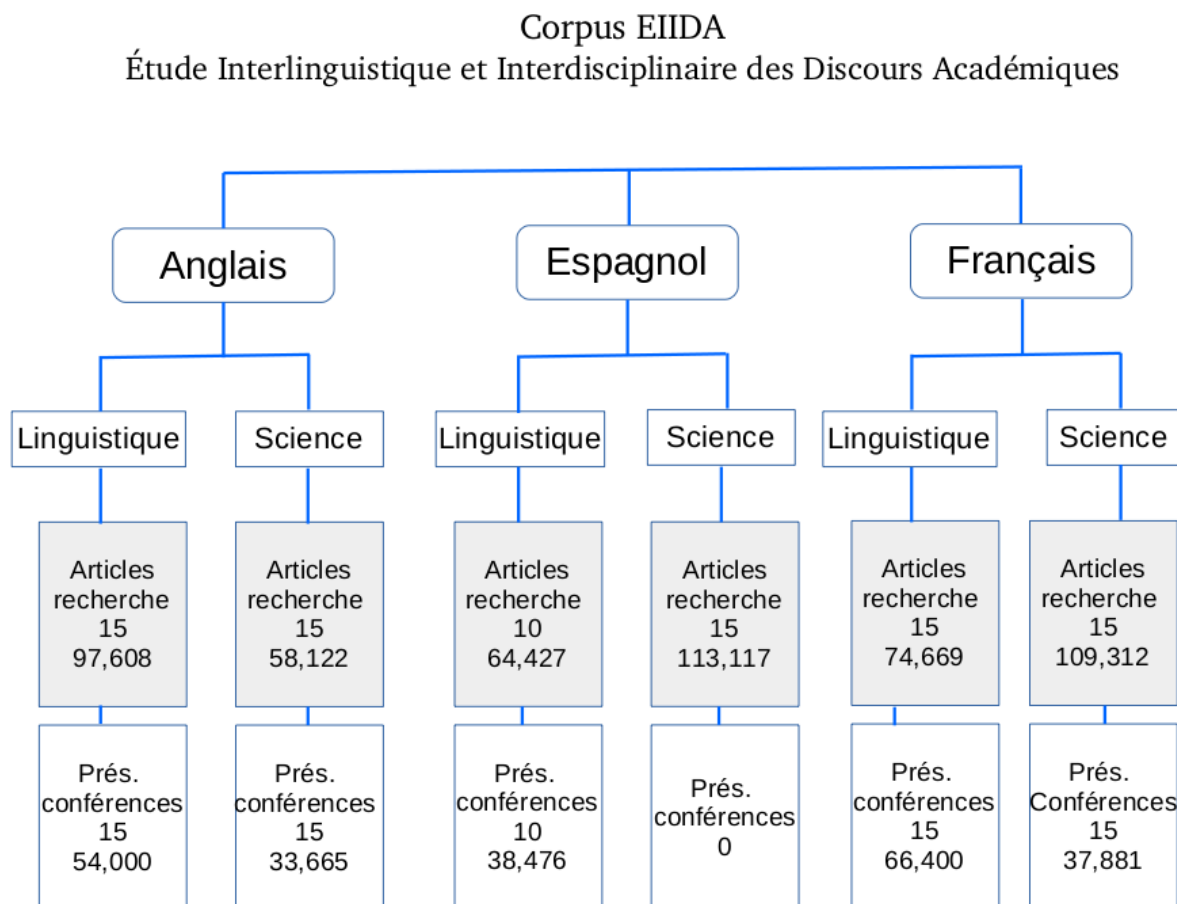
Corpus EIIDA
Étude Interlinguistique et Interdisciplinaire des Discours Académiques

Anglais

Linguistique

Articles recherche 15 97,608

Prés. conférences 15 54,000

Science

Articles recherche 15 58,122

Prés. conférences 15 33,665

Espagnol

Linguistique

Articles recherche 10 64,427

Prés. conférences 10 38,476

Science

Articles recherche 15 113,117

Prés. conférences 0

Français

Linguistique

Articles recherche 15 74,669

Prés. conférences 15 66,400

Science

Articles recherche 15 109,312

Prés. Conférences 15 37,881